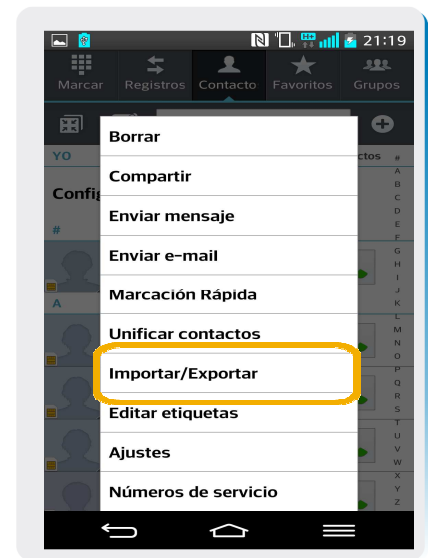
21:19

Marcar
Registros
Contacto
Favoritos
Grupos

YO
Confi
#
A

ctos

Borrar
Compartir
Enviar mensaje
Enviar e-mail
Marcación Rápida
Unificar contactos
Importar/Exportar
Editar etiquetas
Ajustes
Números de servicio

#
A
B
C
D
E
F
G
H
I
J
K
L
M
N
O
P
Q
R
S
T
U
V
W
X
Y
Z